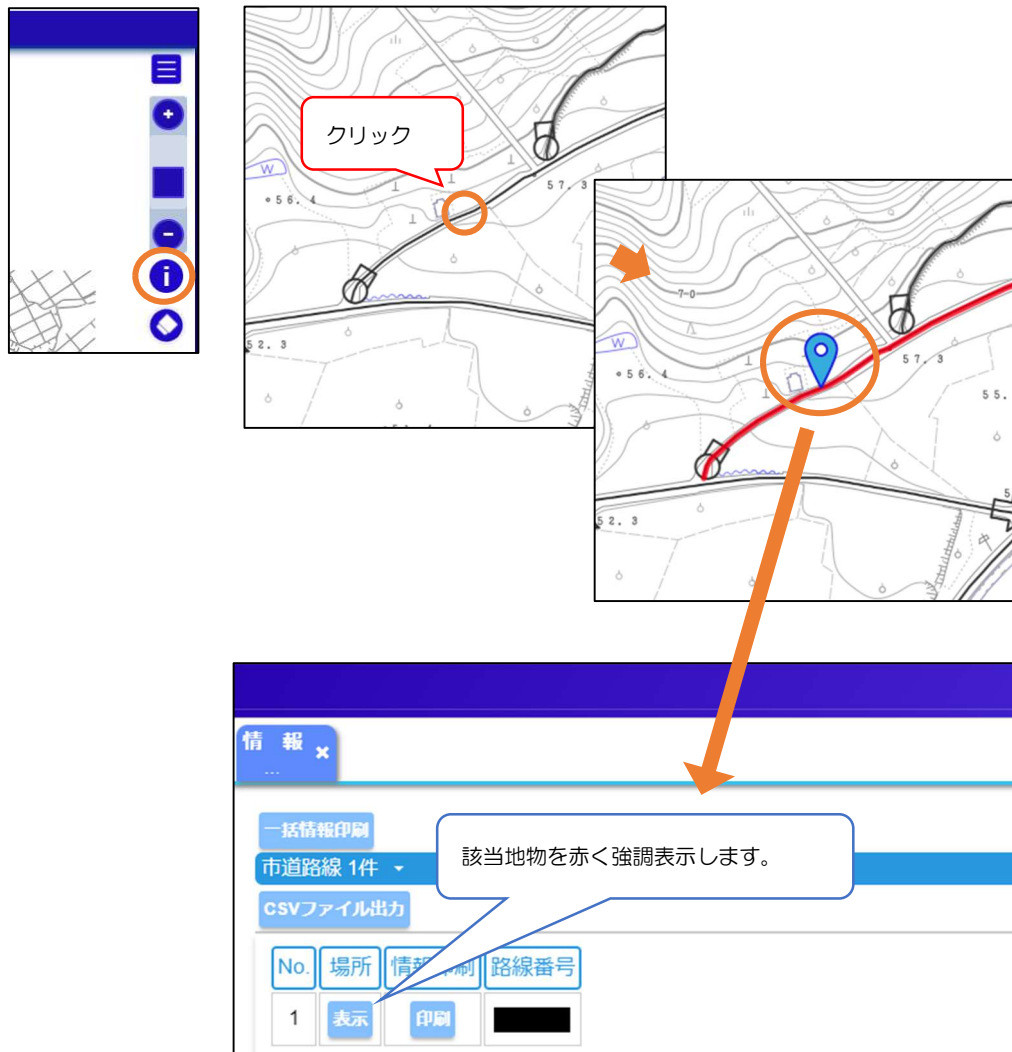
i

クリック

56.4

57.3

52.3

-7-

56.4

57.3

55.

52.3

情報 ×

一括情報印刷

市道路線 1件

CSVファイル出力

該当地物を赤く強調表示します。

| No. | 場所 | 情報印刷 | 路線番号 |
|---|---|---|---|
| 1 | 表示 | 印刷 | |